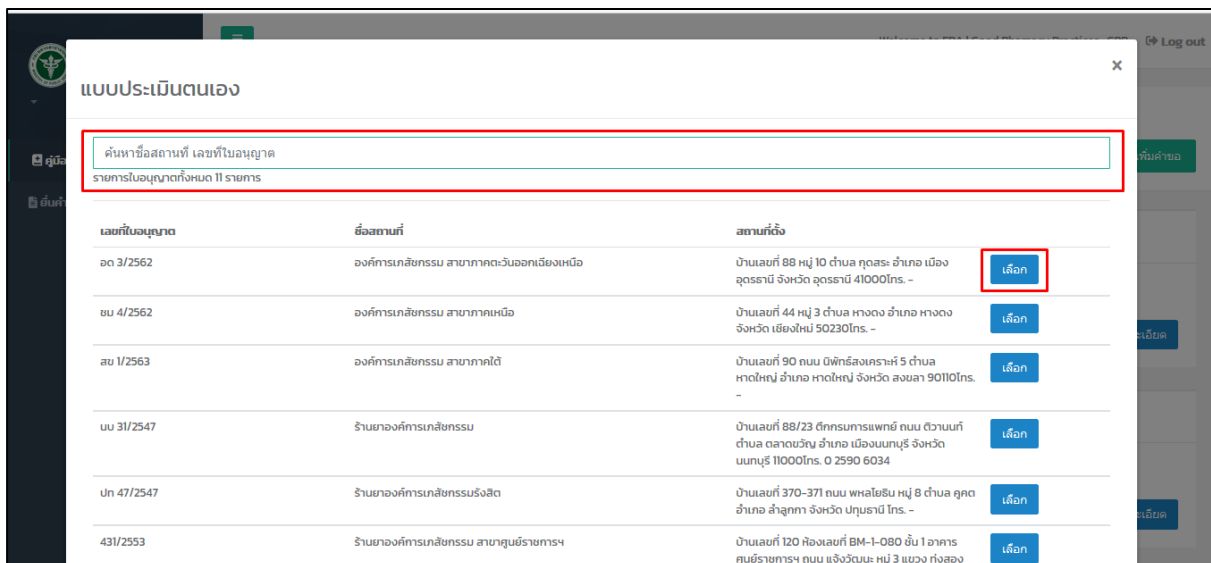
Welcome to FDA | Good Pharmacy Practice - GPP   Log out

แบบประเมินตนเอง

×

ค้นหาชื่อสถานที่ เลขที่ใบอนุญาต

รายการใบอนุญาตทั้งหมด 11 รายการ

| เลขที่ใบอนุญาต | ชื่อสถานที่ | สถานที่ตั้ง | |
|---|---|---|---|
| อด 3/2562 | องค์การเภสัชกรรม สาขาภาคตะวันออกเฉียงเหนือ | บ้านเลขที่ 88 หมู่ 10 ตำบล กุดสระ อำเภอ เมืองอุดรธานี จังหวัด อุดรธานี 41000โทร. - | เลือก |
| ชม 4/2562 | องค์การเภสัชกรรม สาขาภาคเหนือ | บ้านเลขที่ 44 หมู่ 3 ตำบล หางดง อำเภอ หางดง จังหวัด เชียงใหม่ 50230โทร. - | เลือก |
| สข 1/2563 | องค์การเภสัชกรรม สาขาภาคใต้ | บ้านเลขที่ 90 ถนน นิพัทธ์สงเคราะห์ 5 ตำบล หาดใหญ่ อำเภอ หาดใหญ่ จังหวัด สงขลา 90110โทร. - | เลือก |
| นบ 31/2547 | ร้านยาองค์การเภสัชกรรม | บ้านเลขที่ 88/23 ตึกกรมการแพทย์ ถนน ติวานนท์ ตำบล ตลาดขวัญ อำเภอ เมืองนนทบุรี จังหวัด นนทบุรี 11000โทร. 0 2590 6034 | เลือก |
| ปท 47/2547 | ร้านยาองค์การเภสัชกรรมรังสิต | บ้านเลขที่ 370-371 ถนน พหลโยธิน หมู่ 8 ตำบล คูคต อำเภอ ลำลูกกา จังหวัด ปทุมธานี โทร. - | เลือก |
| 431/2553 | ร้านยาองค์การเภสัชกรรม สาขาศูนย์ราชการฯ | บ้านเลขที่ 120 ห้องเลขที่ BM-1-080 ชั้น 1 อาคาร ศูนย์ราชการฯ ถนน แจ้งวัฒนะ หมู่ 3 แขวง ทุ่งสอง | เลือก |

คู่มือ
ยื่นคำ
เพิ่มคำขอ
ละเอียด
ละเอียด